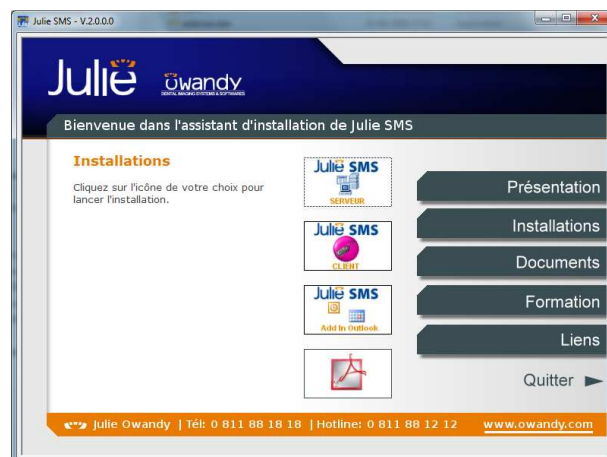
Julie SMS - V.2.0.0.0

Julie owandy
DENTAL IMAGING SYSTEMS & SOFTWARES

Bienvenue dans l'assistant d'installation de Julie SMS

Installations

Cliquez sur l'icône de votre choix pour lancer l'installation.

Julie SMS
SERVEUR

Julie SMS
CLIENT

Julie SMS
Add In Outlook

Présentation

Installations

Documents

Formation

Liens

Quitter

Julie Owandy | Tél: 0 811 88 18 18 | Hotline: 0 811 88 12 12 www.owandy.com